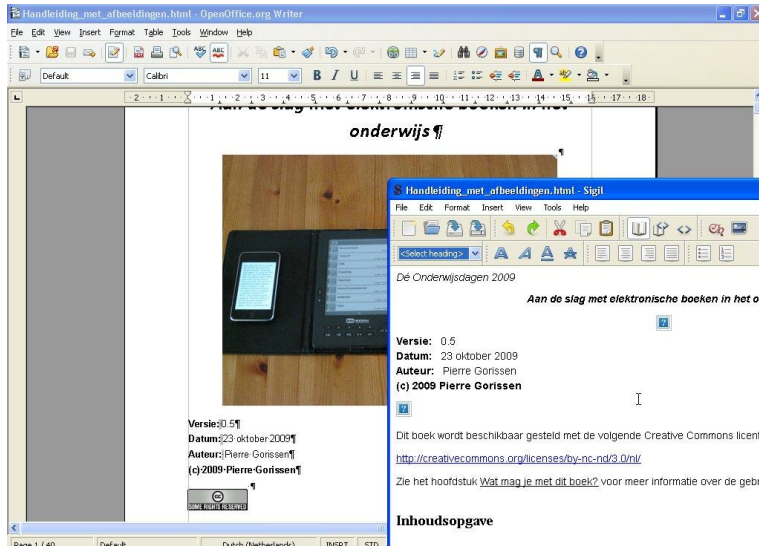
Handleiding_met_afbeeldingen.html - OpenOffice.org Writer

File Edit View Insert Format Table Tools Window Help

Default Calibri 11

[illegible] onderwijs¶

Versie: 0.5¶
Datum: 23 oktober 2009¶
Auteur: Pierre Gorissen¶
(c) 2009 Pierre Gorissen¶

SOME RIGHTS RESERVED

Page 1 / 40 Default Dutch (Netherlands) INSRT STD

Handleiding_met_afbeeldingen.html - Sigil

File Edit Format Insert View Tools Help

<Select heading>

Dé Onderwijsdagen 2009

Aan de slag met elektronische boeken in het o

Versie: 0.5
Datum: 23 oktober 2009
Auteur: Pierre Gorissen
(c) 2009 Pierre Gorissen

Dit boek wordt beschikbaar gesteld met de volgende Creative Commons licent

http://creativecommons.org/licenses/by-nc-nd/3.0/nl/

Zie het hoofdstuk Wat mag je met dit boek? voor meer informatie over de gebr

Inhoudsopgave